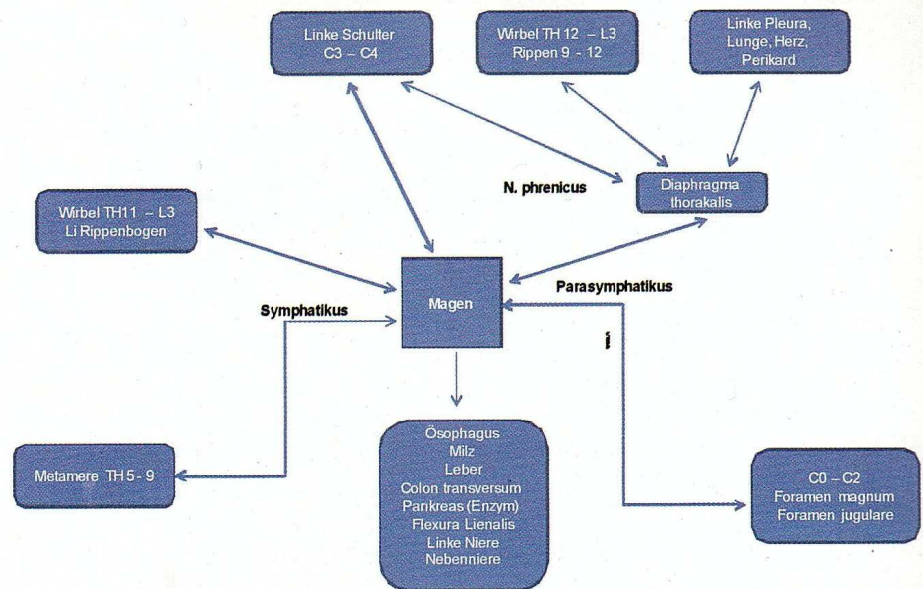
Linke Schulter
C3 – C4

Wirbel TH 12 – L3
Rippen 9 - 12

Linke Pleura,
Lunge, Herz,
Perikard

N. phrenicus

Diaphragma
thorakalis

Wirbel TH11 – L3
Li Rippenbogen

Magen

Parasymphatikus

Symphatikus

Metamere TH 5 - 9

Ösophagus
Milz
Leber
Colon transversum
Pankreas (Enzym)
Flexura Lienalis
Linke Niere
Nebenniere

C0 – C2
Foramen magnum
Foramen jugulare